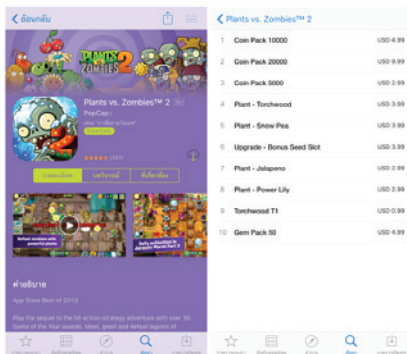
< ย้อนกลับ

PLANTS vs. ZOMBIES 2

Plants vs. Zombies™ 2

PopCap

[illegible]

รายละเอียด | บทวิจารณ์ | ที่เกี่ยวข้อง

คำอธิบาย

App Store Best of 2013

Play the sequel to the hit action-strategy adventure with over 30 Game of the Year awards. Meet, greet and defeat legions of

< Plants vs. Zombies™ 2

| | | |
|---|---|---|
| 1 | Coin Pack 10000 | USD 4.99 |
| 2 | Coin Pack 20000 | USD 9.99 |
| 3 | Coin Pack 5000 | USD 2.99 |
| 4 | Plant - Torchwood | USD 3.99 |
| 5 | Plant - Snow Pea | USD 3.99 |
| 6 | Upgrade - Bonus Seed Slot | USD 3.99 |
| 7 | Plant - Jalapeno | USD 2.99 |
| 8 | Plant - Power Lily | USD 3.99 |
| 9 | Torchwood T1 | USD 0.99 |
| 10 | Gem Pack 50 | USD 4.99 |

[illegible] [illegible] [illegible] ค้นหา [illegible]